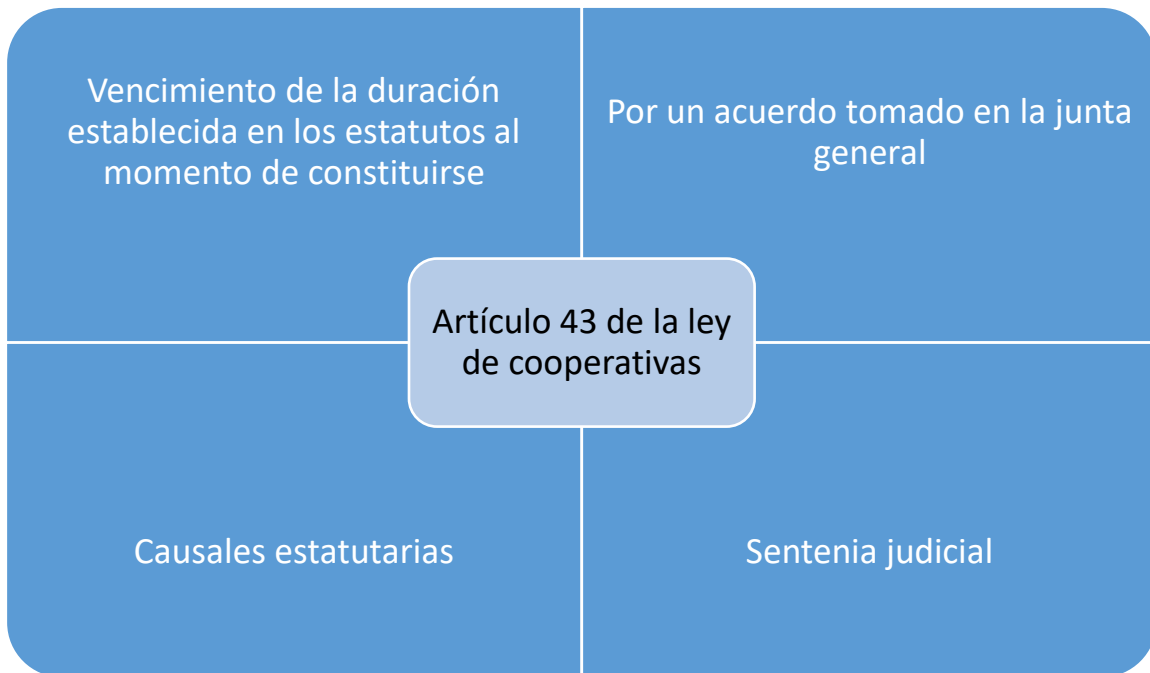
Vencimiento de la duración establecida en los estatutos al momento de constituirse

Por un acuerdo tomado en la junta general

Artículo 43 de la ley de cooperativas

Causales estatutarias

Sentenia judicial